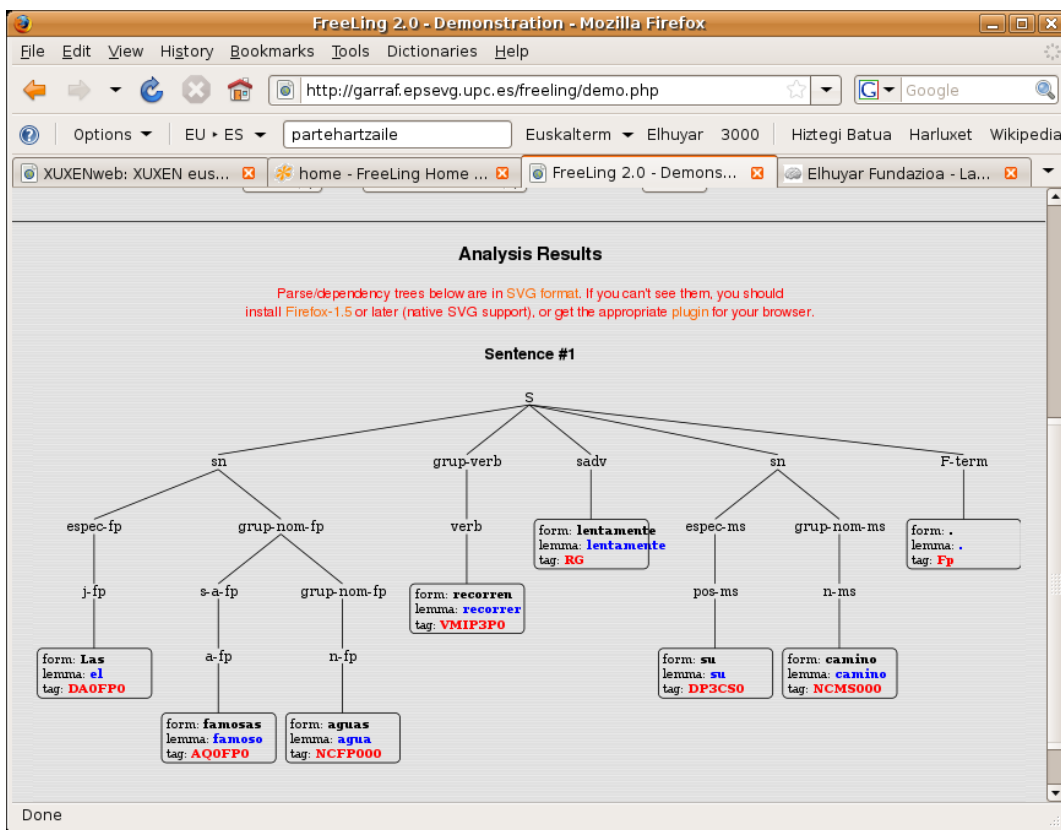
FreeLing 2.0 - Demonstration - Mozilla Firefox

File Edit View History Bookmarks Tools Dictionaries Help

http://garraf.epsevg.upc.es/freeling/demo.php

Google

Options EU ‣ ES partehartzaile Euskalterm Elhuyar 3000 Hiztegi Batua Harluxet Wikipedia

XUXENweb: XUXEN eus... home - FreeLing Home ... FreeLing 2.0 - Demons... Elhuyar Fundazioa - La...

Analysis Results

Parse/dependency trees below are in SVG format. If you can't see them, you should install Firefox-1.5 or later (native SVG support), or get the appropriate plugin for your browser.

Sentence #1

S

sn grup-verb sadv sn F-term

espec-fp grup-nom-fp verb espec-ms grup-nom-ms

form: lentamente
lemma: lentamente
tag: RG

form: .
lemma: .
tag: Fp

j-fp s-a-fp grup-nom-fp pos-ms n-ms

form: recorren
lemma: recorrer
tag: VMIP3P0

form: Las
lemma: el
tag: DA0FP0

a-fp n-fp

form: su
lemma: su
tag: DP3CS0

form: camino
lemma: camino
tag: NCMS000

form: famosas
lemma: famoso
tag: AQ0FP0

form: aguas
lemma: agua
tag: NCFP000

Done